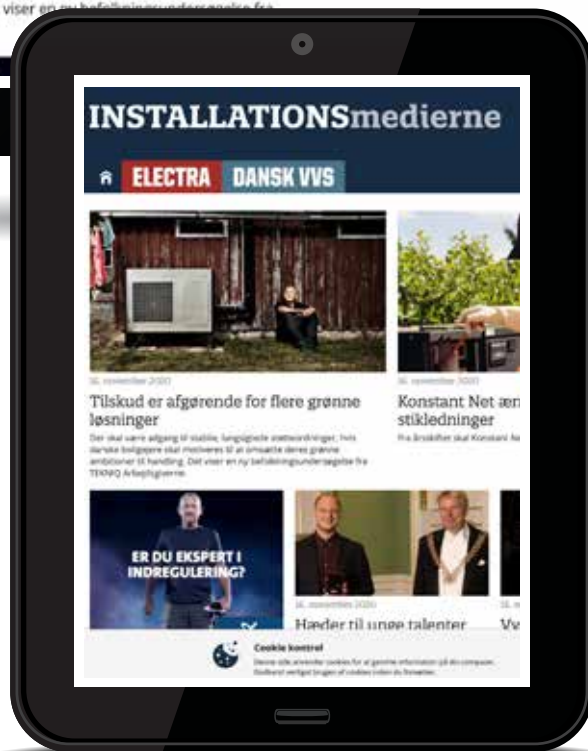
viser en ny befolkningsundersøgelse fra

INSTALLATIONSmedierne

ELECTRA DANSK VVS

16. november 2020

Tilskud er afgørende for flere grønne løsninger

Der skal være adgang til stabile, langsigtede støtteordninger, hvis danske boligejere skal motiveres til at omsætte deres grønne ambitioner til handling. Det viser en ny befolkningsundersøgelse fra TEKNIQ Arbejdsgiverne.

16. november 2020

Konstant Net æn stikledninger

Fra årsskiftet skal Konstant Ne

ER DU EKSPERT I INDREGULERING?

16. november 2020

Hæder til unge talenter

16. n

Vv

Cookie kontrol

Denne side anvender cookies for at gemme information på din computer. Godkend venligst brugen af cookies inden du fortsætter.